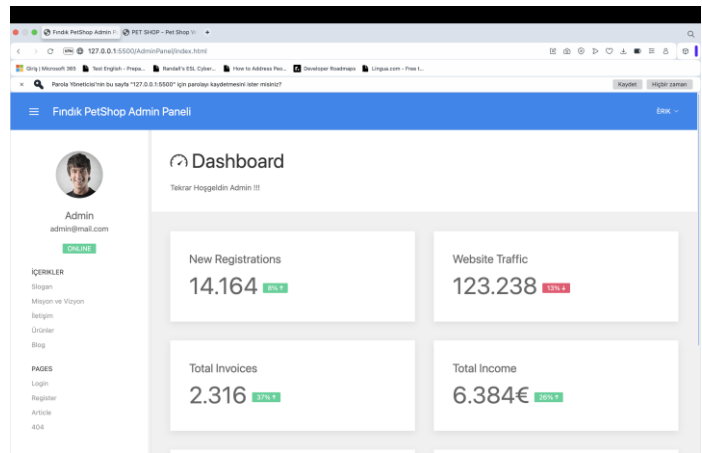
Fındık PetShop Admin Pa | PET SHOP - Pet Shop W | +

127.0.0.1:5500/AdminPanel/index.html

Giriş | Microsoft 365 | Test English - Prepa... | Randall's ESL Cyber... | How to Address Peo... | Developer Roadmaps | Lingua.com - Free t...

Parola Yöneticisi'nin bu sayfa "127.0.0.1:5500" için parolayı kaydetmesini ister misiniz?

Kaydet | Hiçbir zaman

Fındık PetShop Admin Paneli

ERİK

Admin
admin@mail.com
ONLINE

İÇERİKLER
Slogan
Misyon ve Vizyon
İletişim
Ürünler
Blog

PAGES
Login
Register
Article
404

Dashboard

Tekrar Hoşgeldin Admin !!!

New Registrations
14.164 8% ↑

Website Traffic
123.238 13% ↓

Total Invoices
2.316 37% ↑

Total Income
6.384€ 26% ↑